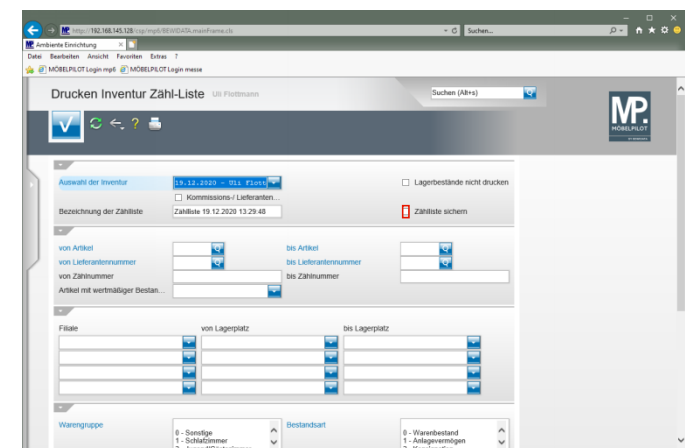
http://192.168.145.128/csp/mp6/BEWIDATA.mainFrame.cls

Suchen...

Ambiente Einrichtung

Datei Bearbeiten Ansicht Favoriten Extras ?

MÖBELPILOT Login mp6 MÖBELPILOT Login messe

Drucken Inventur Zähl-Liste Uli Flottmann

Suchen (Alt+s)

MP. MÖBELPILOT

Auswahl der Inventur 19.12.2020 - Uli flott

Lagerbestände nicht drucken

Kommissions-/ Lieferanten...

Bezeichnung der Zählliste Zählliste 19.12.2020 13:29:48

Zählliste sichern

von Artikel

bis Artikel

von Lieferantennummer

bis Lieferantennummer

von Zählnummer

bis Zählnummer

Artikel mit wertmäßiger Bestan...

Filiale

von Lagerplatz

bis Lagerplatz

Warengruppe

0 - Sonstige
1 - Schlafzimmer

Bestandsart

0 - Warenbestand
1 - Anlagevermögen